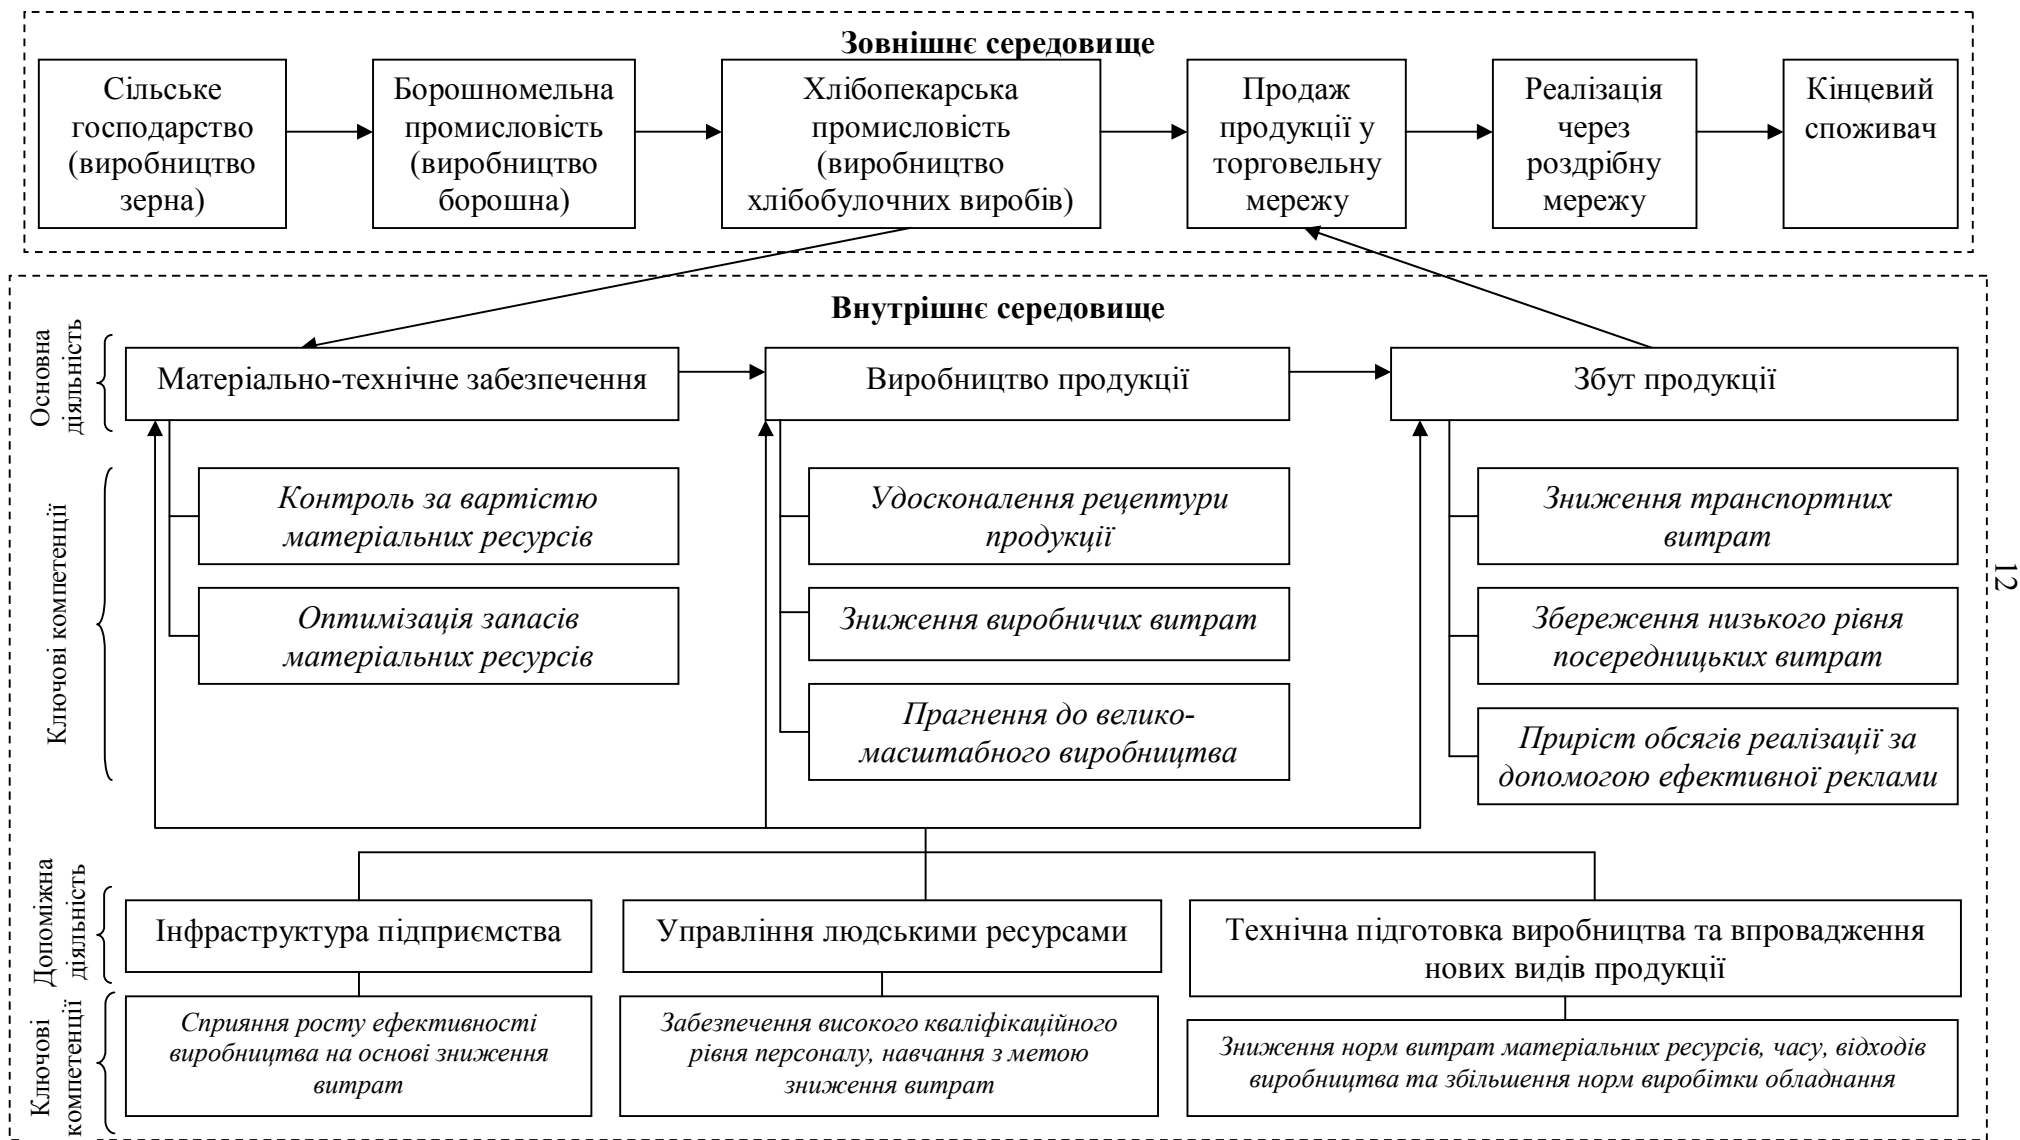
Зовнішнє середовище

Сільське господарство (виробництво зерна)

Борошномельна промисловість (виробництво борошна)

Хлібопекарська промисловість (виробництво хлібобулочних виробів)

Продаж продукції у торговельну мережу

Реалізація через роздрібну мережу

Кінцевий споживач

Внутрішнє середовище

Основна діяльність

Матеріально-технічне забезпечення

Виробництво продукції

Збут продукції

Ключові компетенції

Контроль за вартістю матеріальних ресурсів

Оптимізація запасів матеріальних ресурсів

Удосконалення рецептури продукції

Зниження виробничих витрат

Прагнення до великомасштабного виробництва

Зниження транспортних витрат

Збереження низького рівня посередницьких витрат

Приріст обсягів реалізації за допомогою ефективної реклами

Допоміжна діяльність

Інфраструктура підприємства

Управління людськими ресурсами

Технічна підготовка виробництва та впровадження нових видів продукції

Ключові компетенції

Сприяння росту ефективності виробництва на основі зниження витрат

Забезпечення високого кваліфікаційного рівня персоналу, навчання з метою зниження витрат

Зниження норм витрат матеріальних ресурсів, часу, відходів виробництва та збільшення норм виробітки обладнання

12